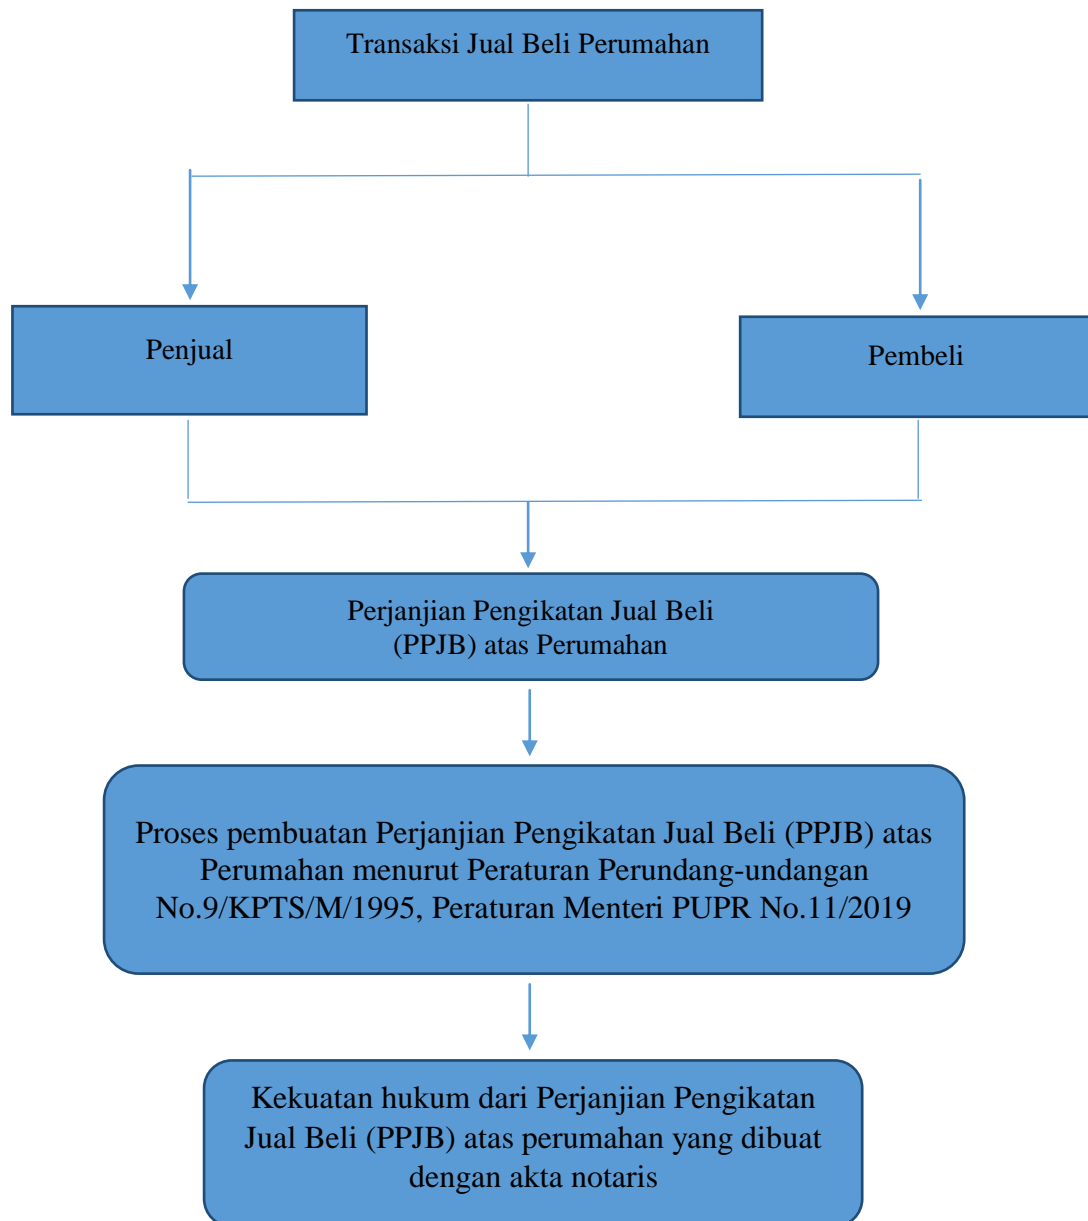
Transaksi Jual Beli Perumahan

Penjual

Pembeli

Perjanjian Pengikatan Jual Beli (PPJB) atas Perumahan

Proses pembuatan Perjanjian Pengikatan Jual Beli (PPJB) atas Perumahan menurut Peraturan Perundang-undangan No.9/KPTS/M/1995, Peraturan Menteri PUPR No.11/2019

Kekuatan hukum dari Perjanjian Pengikatan Jual Beli (PPJB) atas perumahan yang dibuat dengan akta notaris